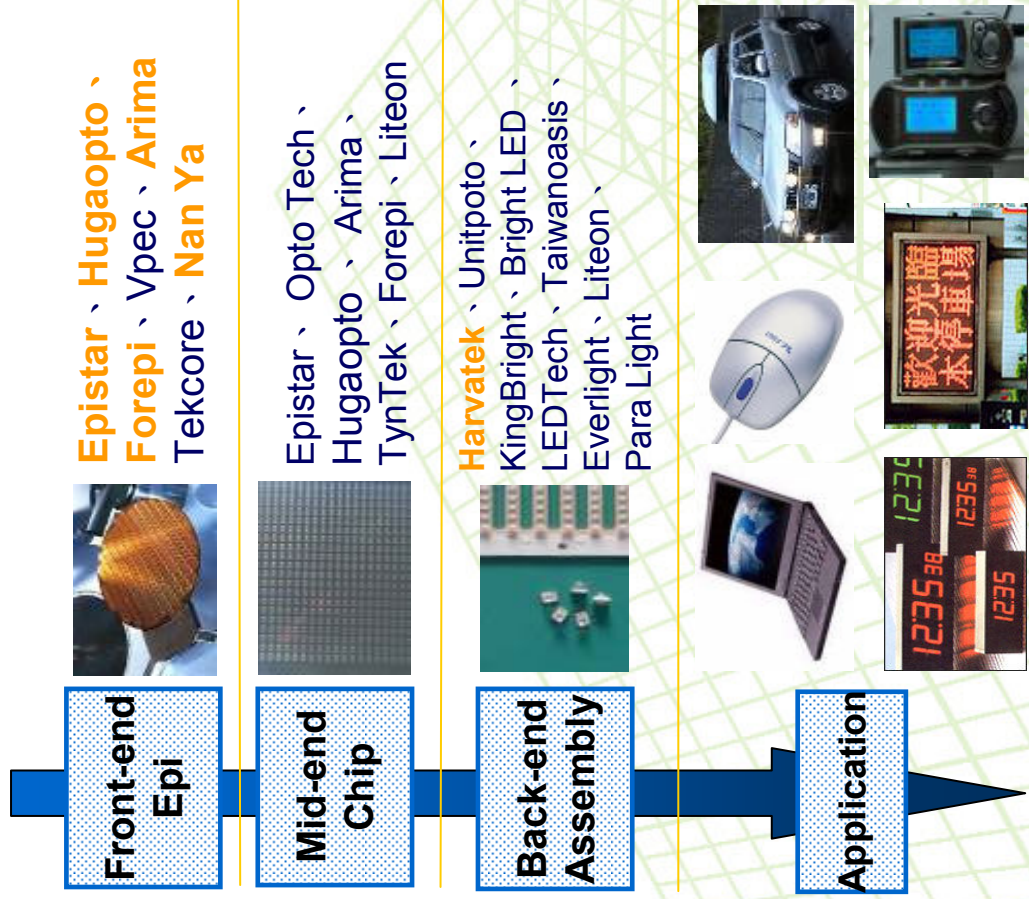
Epistar、Hugaopto、Forepi、Vpec、Arima
Tekcore、Nan Ya

Epistar、 Opto Tech、Hugaopto 、 Arima、TynTek、Forepi、Liteon

Harvatek、Unitpoto、KingBright、Bright LED、LEDTech、Taiwanoasis、Everlight、Liteon、Para Light

歡迎光臨
本停車場

12:35
12:35 38
12:35 38
12:35

Front-end
Epi

Mid-end
Chip

Back-end
Assembly

Application